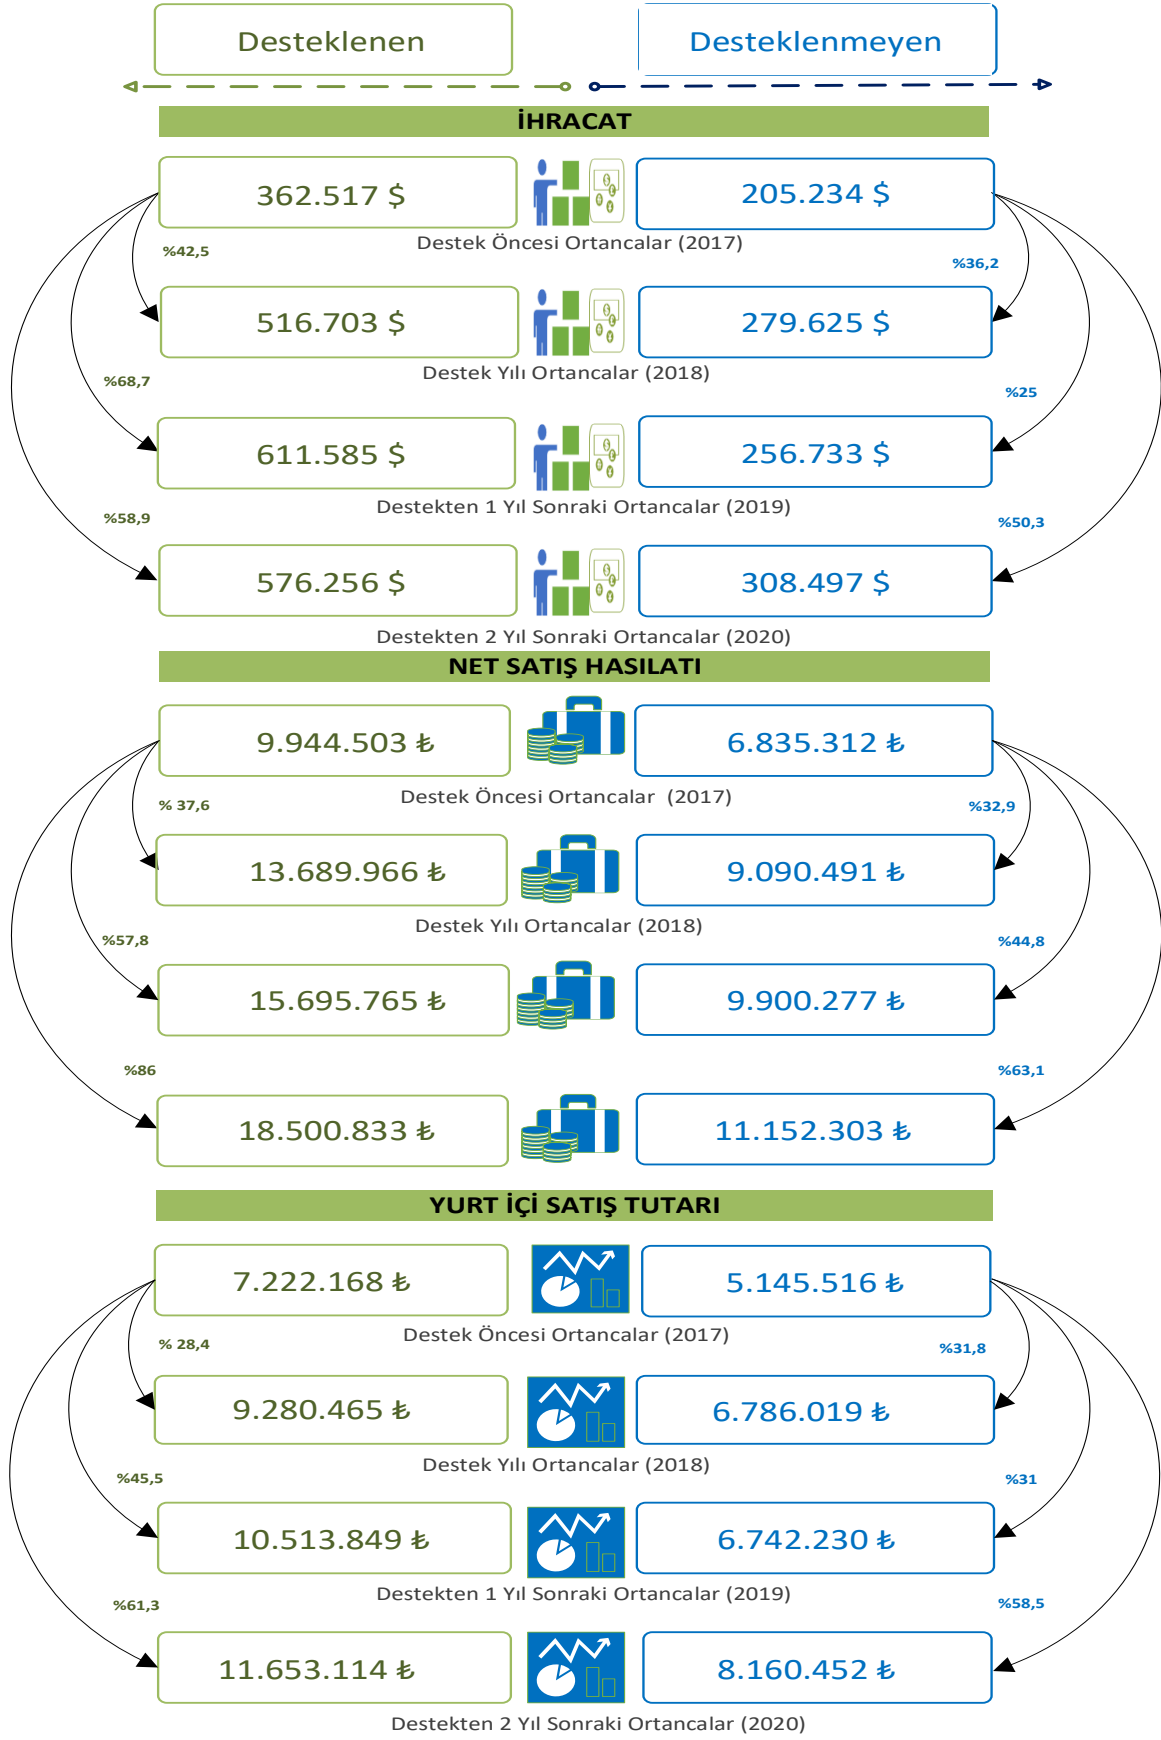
Desteklenen

Desteklenmeyen

İHRACAT

362.517 $

205.234 $

Destek Öncesi Ortancalar (2017)

%42,5

%36,2

516.703 $

279.625 $

Destek Yılı Ortancalar (2018)

%68,7

%25

611.585 $

256.733 $

Destekten 1 Yıl Sonraki Ortancalar (2019)

%58,9

%50,3

576.256 $

308.497 $

Destekten 2 Yıl Sonraki Ortancalar (2020)

NET SATIŞ HASILATI

9.944.503 ₺

6.835.312 ₺

Destek Öncesi Ortancalar (2017)

% 37,6

%32,9

13.689.966 ₺

9.090.491 ₺

Destek Yılı Ortancalar (2018)

%57,8

%44,8

15.695.765 ₺

9.900.277 ₺

%86

%63,1

18.500.833 ₺

11.152.303 ₺

YURT İÇİ SATIŞ TUTARI

7.222.168 ₺

5.145.516 ₺

Destek Öncesi Ortancalar (2017)

% 28,4

%31,8

9.280.465 ₺

6.786.019 ₺

Destek Yılı Ortancalar (2018)

%45,5

%31

10.513.849 ₺

6.742.230 ₺

Destekten 1 Yıl Sonraki Ortancalar (2019)

%61,3

%58,5

11.653.114 ₺

8.160.452 ₺

Destekten 2 Yıl Sonraki Ortancalar (2020)